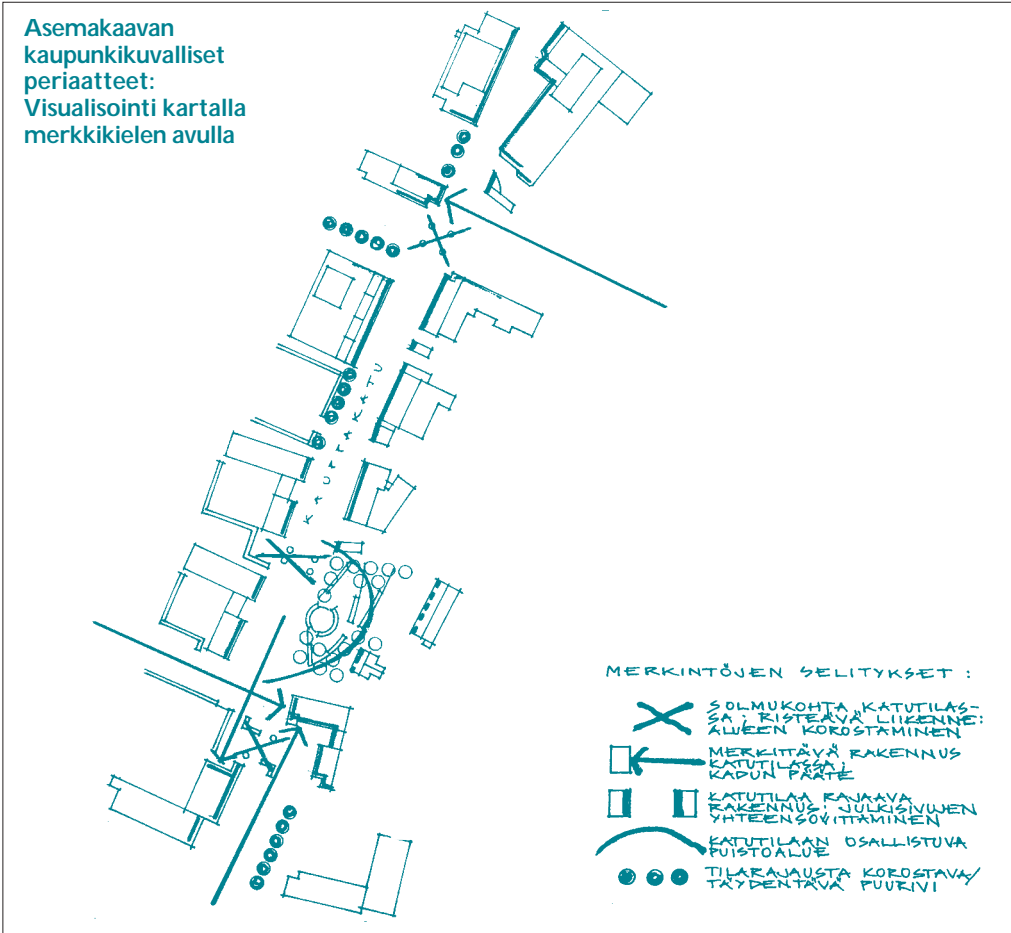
Asemakaavan kaupunkikuvalliset periaatteet: Visualisointi kartalla merkkikielen avulla

KAUPPAKATU

MERKINTÖJEN SELITYKSET :

SOLMUKOHTA KATUTILASSA; RISTEÄVÄ LIIKENNE: ALUEEN KOROSTAMINEN

MERKITTÄVÄ RAKENNUS KATUTILASSA; KADUN PÄÄTE

KATUTILAA RAJAAVA RAKENNUS: JULKISIVUJEN YHTEENSOVITTAMINEN

KATUTILAAN OSALLISTUVA PUISTOALUE

TILARAJAUSTA KOROSTAVA/ TÄYDENTÄVÄ PUURIVI